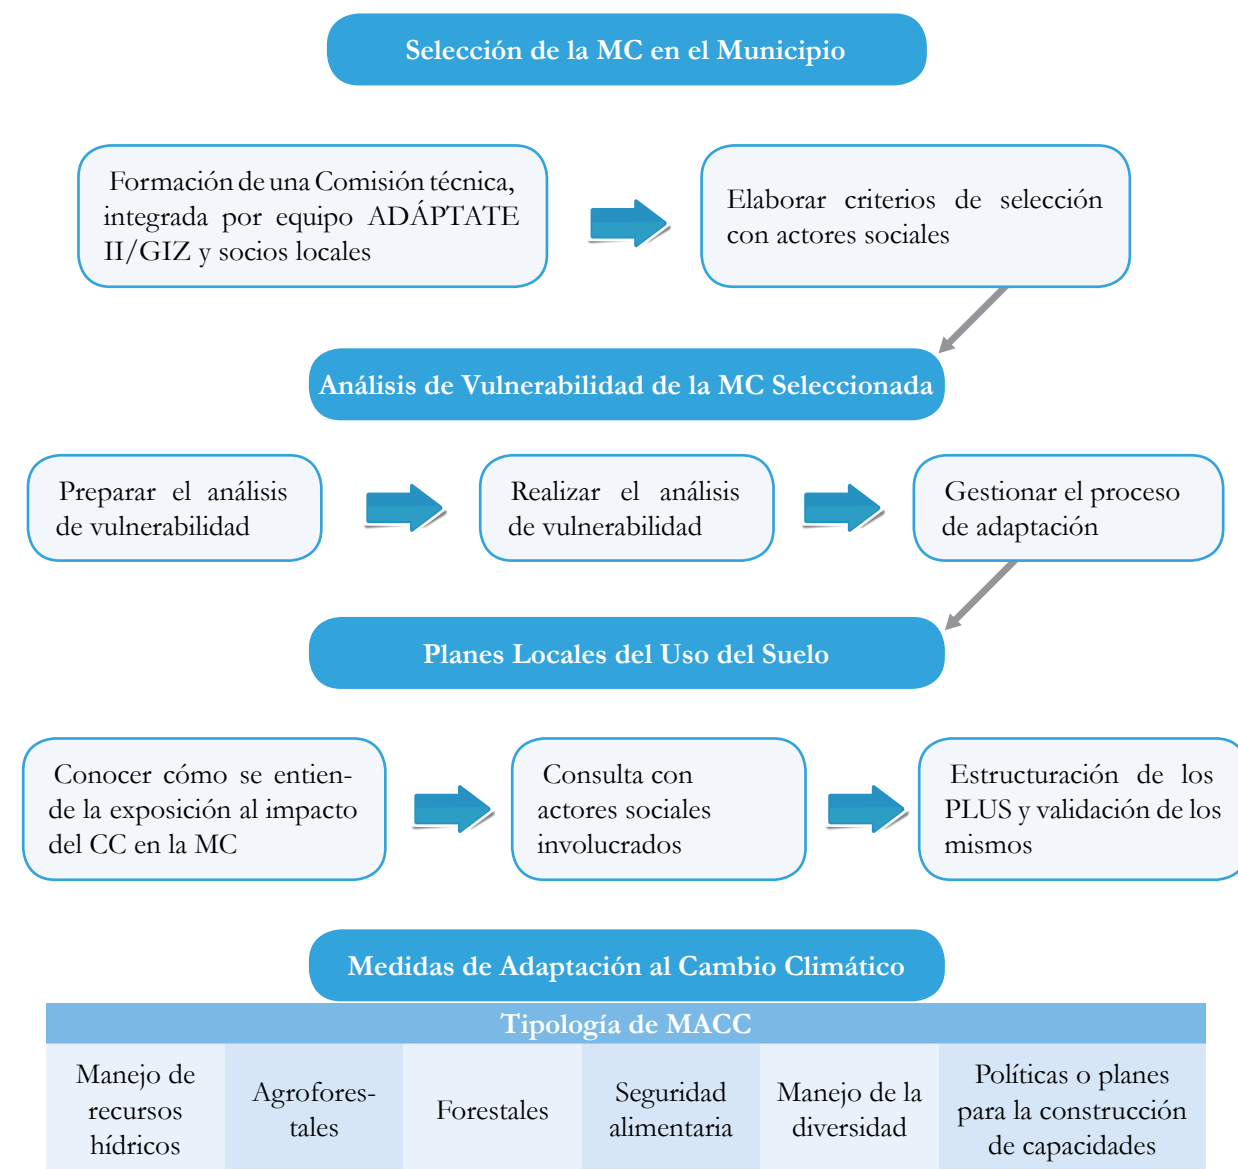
Selección de la MC en el Municipio

Formación de una Comisión técnica, integrada por equipo ADÁPTATE II/GIZ y socios locales

Elaborar criterios de selección con actores sociales

Análisis de Vulnerabilidad de la MC Seleccionada

Preparar el análisis de vulnerabilidad

Realizar el análisis de vulnerabilidad

Gestionar el proceso de adaptación

Planes Locales del Uso del Suelo

Conocer cómo se entiende la exposición al impacto del CC en la MC

Consulta con actores sociales involucrados

Estructuración de los PLUS y validación de los mismos

Medidas de Adaptación al Cambio Climático

| Tipología de MACC | | | | | |
|---|---|---|---|---|---|
| Manejo de recursos hídricos | Agroforestales | Forestales | Seguridad alimentaria | Manejo de la diversidad | Políticas o planes para la construcción de capacidades |